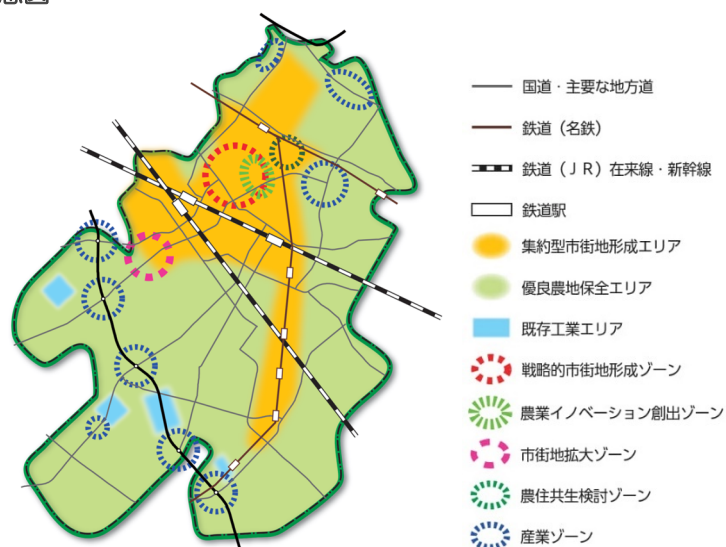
国道・主要な地方道
鉄道（名鉄）
鉄道（ＪＲ）在来線・新幹線
鉄道駅
集約型市街地形成エリア
優良農地保全エリア
既存工業エリア
戦略的市街地形成ゾーン
農業イノベーション創出ゾーン
市街地拡大ゾーン
農住共生検討ゾーン
産業ゾーン